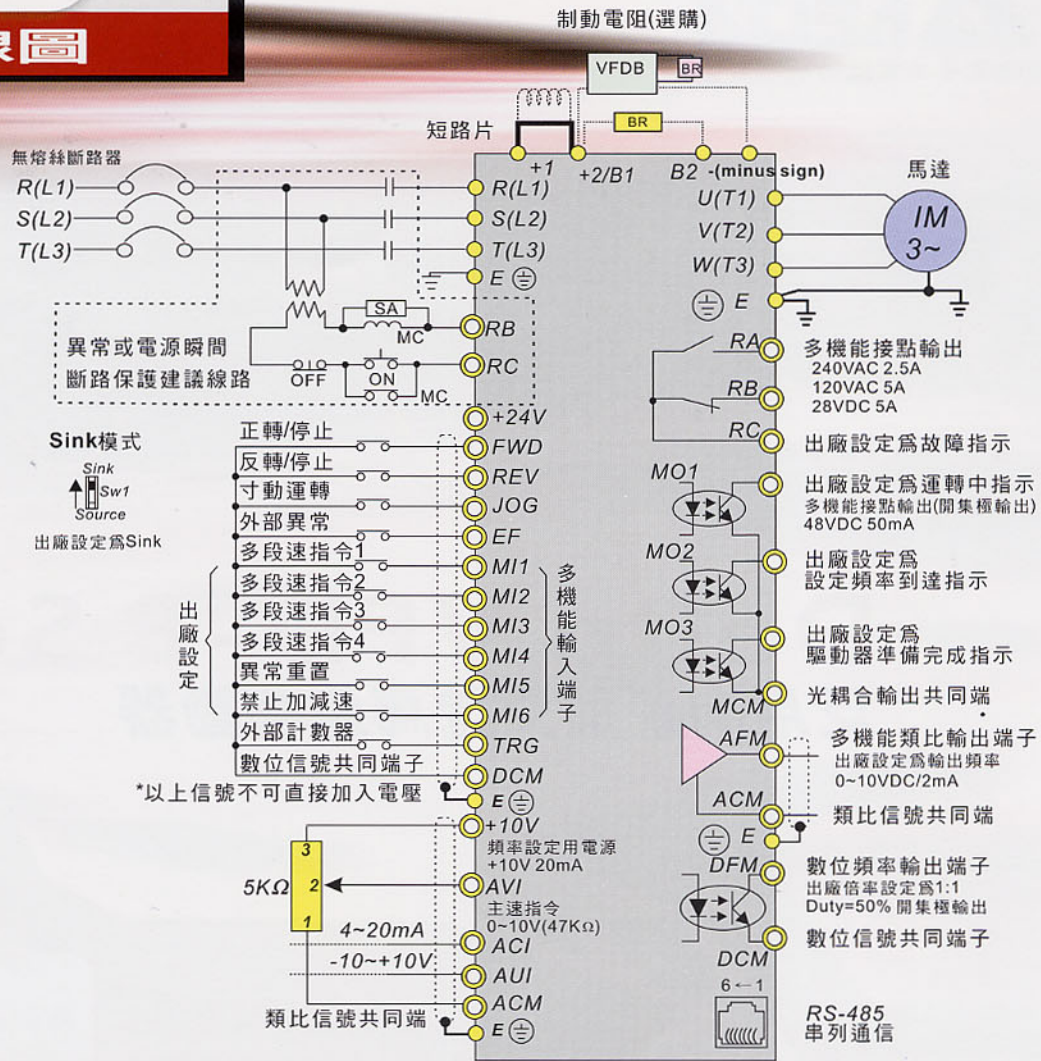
線圖

制動電阻(選購)

VFDB BR

BR

短路片

+1 +2/B1 B2 -(minus sign)

無熔絲斷路器

R(L1)

S(L2)

T(L3)

R(L1)

S(L2)

T(L3)

E

U(T1)

V(T2)

W(T3)

E

馬達

IM
3~

SA

MC

RB

RC

異常或電源瞬間
斷路保護建議線路

OFF ON MC

RA

RB

RC

多機能接點輸出
240VAC 2.5A
120VAC 5A
28VDC 5A

出廠設定爲故障指示

+24V

Sink模式

Sink
Sw1
Source

出廠設定爲Sink

正轉/停止 FWD
反轉/停止 REV
寸動運轉 JOG
外部異常 EF
多段速指令1 MI1
多段速指令2 MI2
多段速指令3 MI3
多段速指令4 MI4
異常重置 MI5
禁止加減速 MI6
外部計數器 TRG
數位信號共同端子 DCM

出廠設定

多機能輸入端子

MO1

出廠設定爲運轉中指示
多機能接點輸出(開集極輸出)
48VDC 50mA

MO2

出廠設定爲
設定頻率到達指示

MO3

出廠設定爲
驅動器準備完成指示

MCM

光耦合輸出共同端

AFM

多機能類比輸出端子
出廠設定爲輸出頻率
0~10VDC/2mA

ACM

類比信號共同端

E

*以上信號不可直接加入電壓

E

+10V
頻率設定用電源
+10V 20mA

3
5KΩ 2
1

AVI
主速指令
0~10V(47KΩ)

4~20mA ACI

-10~+10V AUI

類比信號共同端 ACM

E

DFM

數位頻率輸出端子
出廠倍率設定爲1:1
Duty=50% 開集極輸出

DCM

數位信號共同端子

6←1

RS-485
串列通信